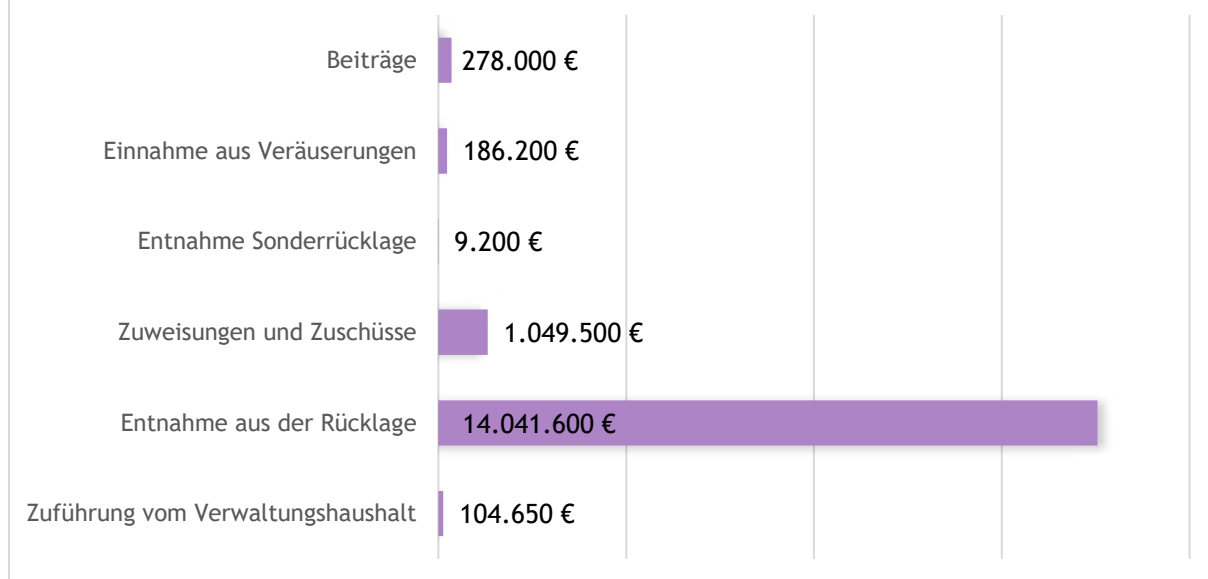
Beiträge 278.000 €

Einnahme aus Veräuserungen 186.200 €

Entnahme Sonderrücklage 9.200 €

Zuweisungen und Zuschüsse 1.049.500 €

Entnahme aus der Rücklage 14.041.600 €

Zuführung vom Verwaltungshaushalt 104.650 €